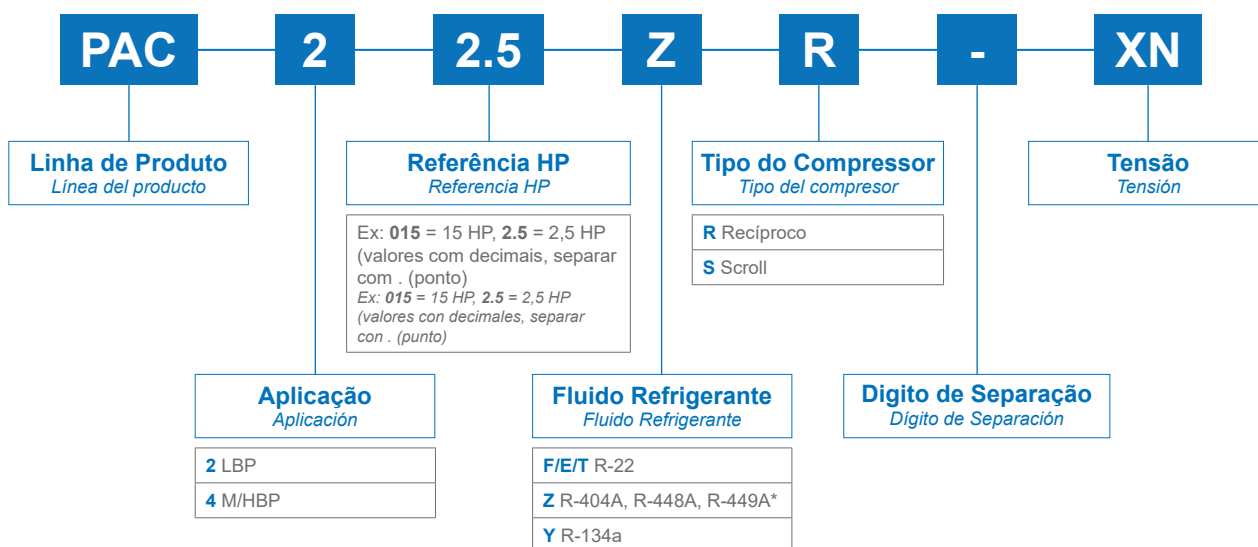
PAC 2 2.5 Z R - XN

Linha de Produto
*Línea del producto*

Referência HP
*Referencia HP*

Ex: **015** = 15 HP, **2.5** = 2,5 HP (valores com decimais, separar com . (ponto)
*Ex: **015** = 15 HP, **2.5** = 2,5 HP (valores con decimales, separar con . (punto)*

Tipo do Compressor
*Tipo del compresor*

**R** Recíproco
**S** Scroll

Tensão
*Tensión*

Aplicação
*Aplicación*

**2** LBP
**4** M/HBP

Fluido Refrigerante
*Fluido Refrigerante*

**F/E/T** R-22
**Z** R-404A, R-448A, R-449A*
**Y** R-134a

Digito de Separação
*Dígito de Separación*